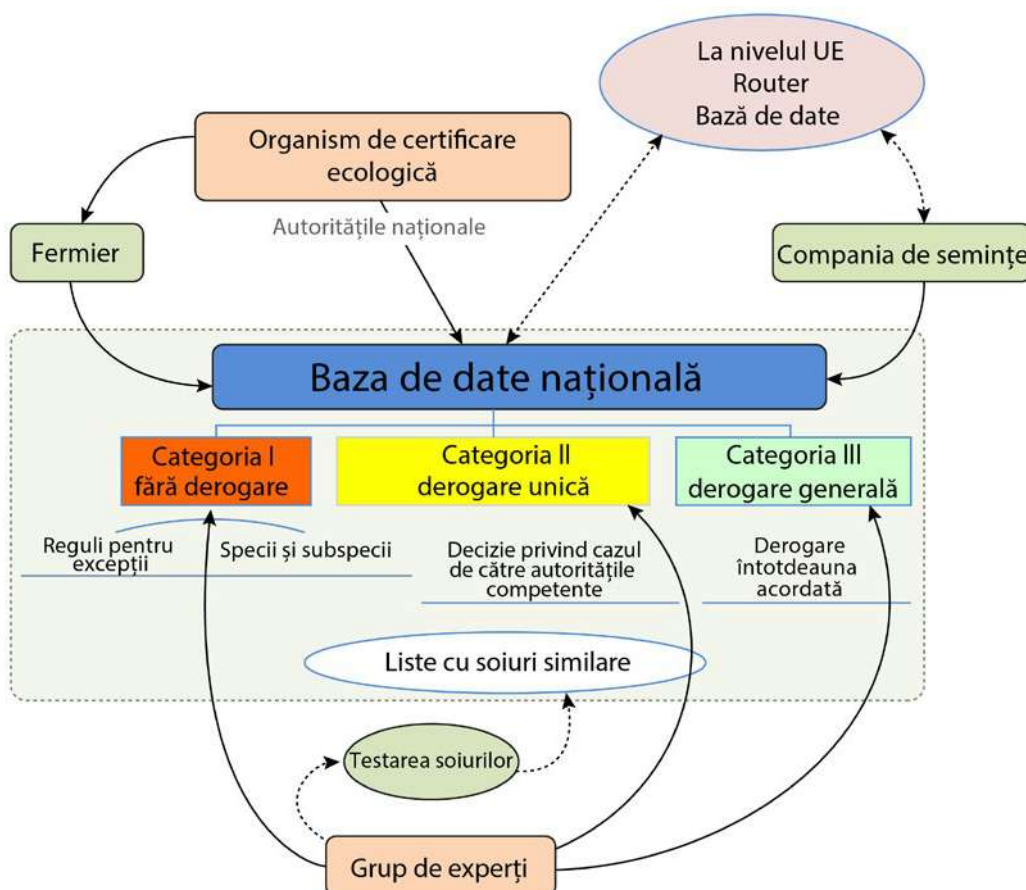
La nivelul UE
Router
Bază de date

Organism de certificare ecologică

Autoritățile naționale

Fermier

Compania de semințe

Baza de date națională

Categoria I
fără derogare

Categoria II
derogare unică

Categoria III
derogare generală

Reguli pentru excepții

Specii și subspecii

Decizie privind cazul de către autoritățile competente

Derogare întotdeauna acordată

Liste cu soiuri similare

Testarea soiurilor

Grup de experți